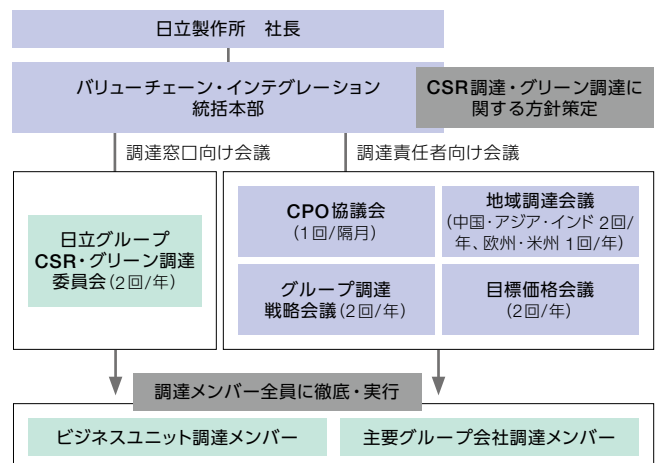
日立製作所　社長

バリューチェーン・インテグレーション
統括本部

CSR調達・グリーン調達に
関する方針策定

調達窓口向け会議

調達責任者向け会議

日立グループ
CSR・グリーン調達
委員会（2回/年）

CPO協議会
（1回/隔月）

地域調達会議
（中国・アジア・インド 2回/年、欧州・米州 1回/年）

グループ調達
戦略会議（2回/年）

目標価格会議
（2回/年）

調達メンバー全員に徹底・実行

ビジネスユニット調達メンバー

主要グループ会社調達メンバー